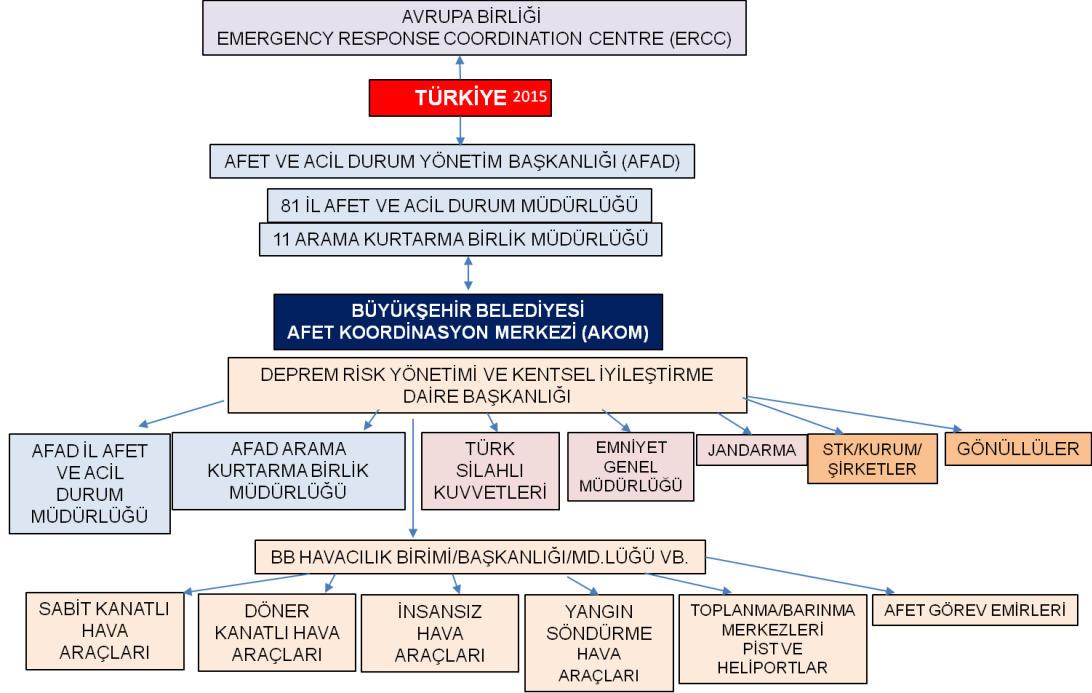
AVRUPA BİRLİĞİ
EMERGENCY RESPONSE COORDINATION CENTRE (ERCC)

TÜRKİYE 2015

AFET VE ACİL DURUM YÖNETİM BAŞKANLIĞI (AFAD)

81 İL AFET VE ACİL DURUM MÜDÜRLÜĞÜ

11 ARAMA KURTARMA BİRLİK MÜDÜRLÜĞÜ

BÜYÜKŞEHİR BELEDİYESİ
AFET KOORDİNASYON MERKEZİ (AKOM)

DEPREM RİSK YÖNETİMİ VE KENTSEL İYİLEŞTİRME DAİRE BAŞKANLIĞI

AFAD İL AFET VE ACİL DURUM MÜDÜRLÜĞÜ

AFAD ARAMA KURTARMA BİRLİK MÜDÜRLÜĞÜ

TÜRK SİLAHLI KUVVETLERİ

EMNİYET GENEL MÜDÜRLÜĞÜ

JANDARMA

STK/KURUM/ ŞİRKETLER

GÖNÜLLÜLER

BB HAVACILIK BİRİMİ/BAŞKANLIĞI/MD.LÜĞÜ VB.

SABİT KANATLI HAVA ARAÇLARI

DÖNER KANATLI HAVA ARAÇLARI

İNSANSIZ HAVA ARAÇLARI

YANGIN SÖNDÜRME HAVA ARAÇLARI

TOPLANMA/BARINMA MERKEZLERİ PİST VE HELİPORTLAR

AFET GÖREV EMİRLERİ